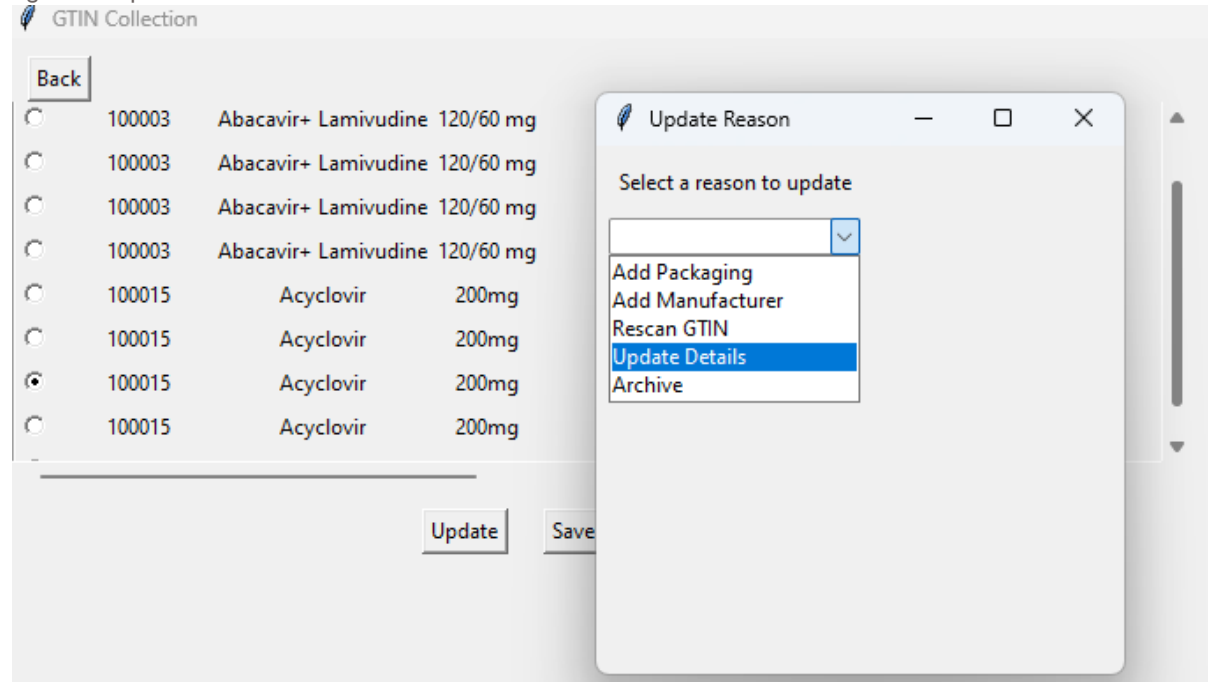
GTIN Collection

Back

100003 Abacavir+ Lamivudine 120/60 mg
100003 Abacavir+ Lamivudine 120/60 mg
100003 Abacavir+ Lamivudine 120/60 mg
100003 Abacavir+ Lamivudine 120/60 mg
100015 Acyclovir 200mg
100015 Acyclovir 200mg
100015 Acyclovir 200mg
100015 Acyclovir 200mg

Update Save

Update Reason

Select a reason to update

Add Packaging
Add Manufacturer
Rescan GTIN
Update Details
Archive